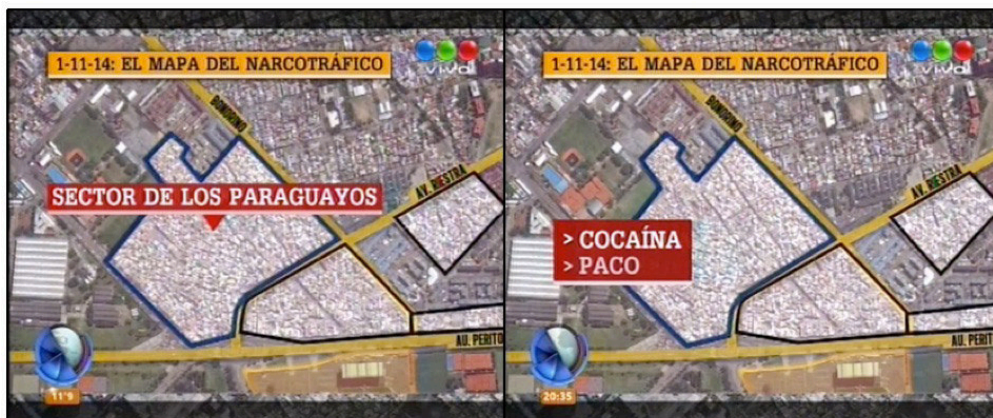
1-11-14: EL MAPA DEL NARCOTRÁFICO

vivo

BONORINO

SECTOR DE LOS PARAGUAYOS

AV. RIESTRA

AU. PERITO

11°9

1-11-14: EL MAPA DEL NARCOTRÁFICO

vivo

BONORINO

> COCAÍNA
> PACO

AV. RIESTRA

AU. PERITO

20:35